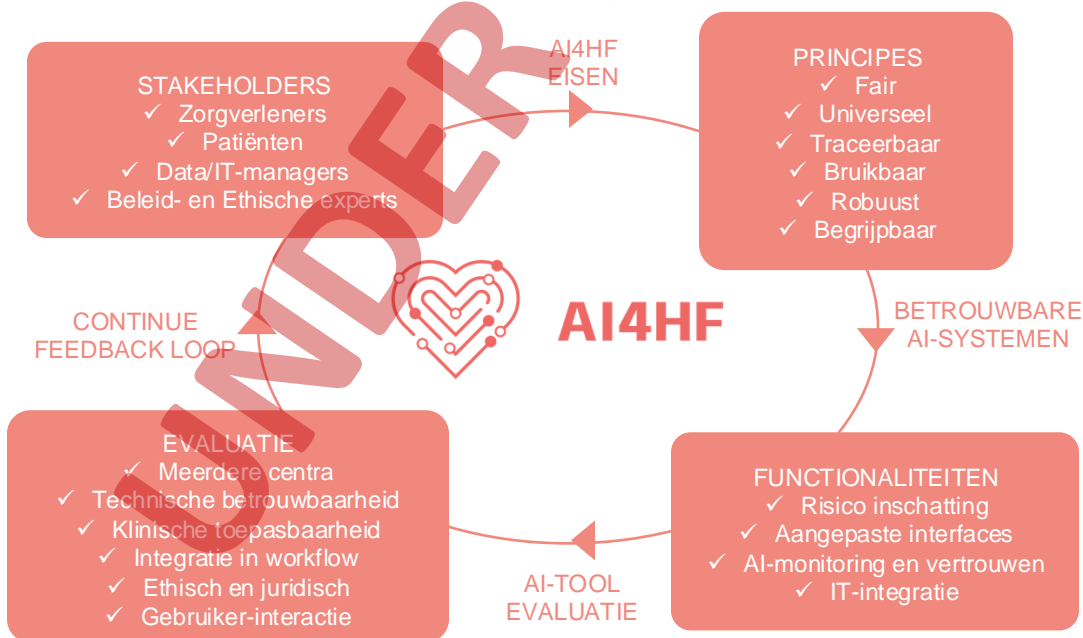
STAKEHOLDERS
✓ Zorgverleners
✓ Patiënten
✓ Data/IT-managers
✓ Beleid- en Ethische experts

AI4HF
EISEN

PRINCIPES
✓ Fair
✓ Universeel
✓ Traceerbaar
✓ Bruikbaar
✓ Robuust
✓ Begrijpbaar

CONTINUE
FEEDBACK LOOP

AI4HF

BETROUWBARE
AI-SYSTEMEN

EVALUATIE
✓ Meerdere centra
✓ Technische betrouwbaarheid
✓ Klinische toepasbaarheid
✓ Integratie in workflow
✓ Ethisch en juridisch
✓ Gebruiker-interactie

AI-TOOL
EVALUATIE

FUNCTIONALITEITEN
✓ Risico inschatting
✓ Aangepaste interfaces
✓ AI-monitoring en vertrouwen
✓ IT-integratie

UNDER